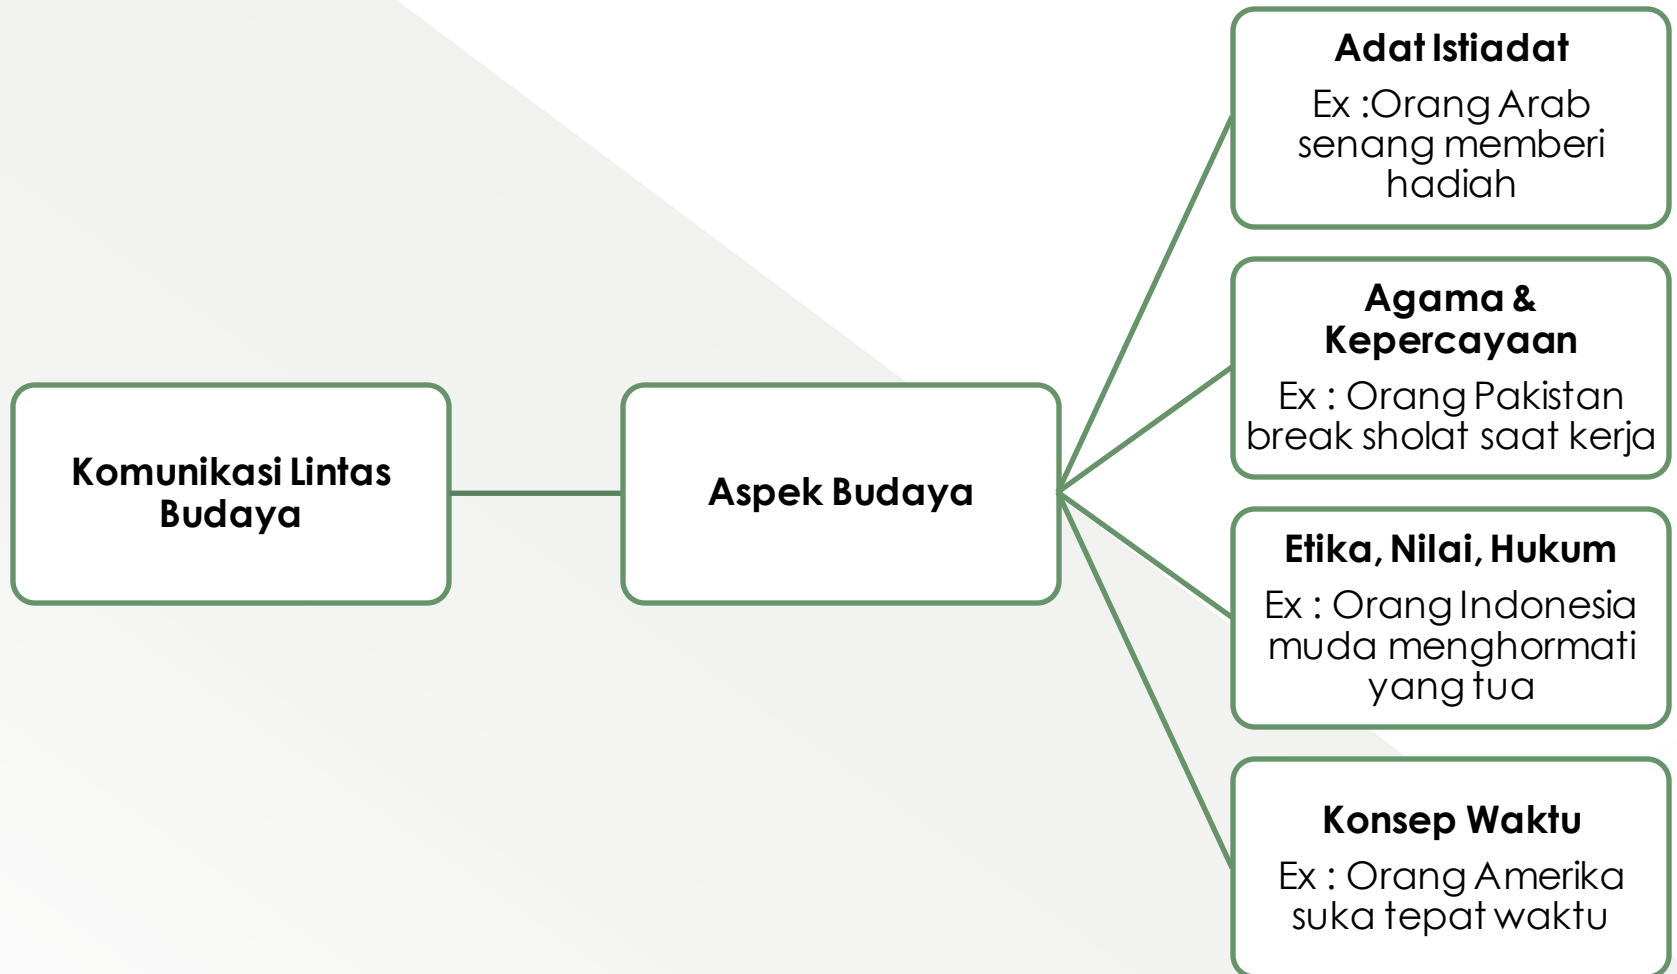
Komunikasi Lintas Budaya

Aspek Budaya

Adat Istiadat
Ex :Orang Arab senang memberi hadiah

Agama & Kepercayaan
Ex : Orang Pakistan break sholat saat kerja

Etika, Nilai, Hukum
Ex : Orang Indonesia muda menghormati yang tua

Konsep Waktu
Ex : Orang Amerika suka tepat waktu